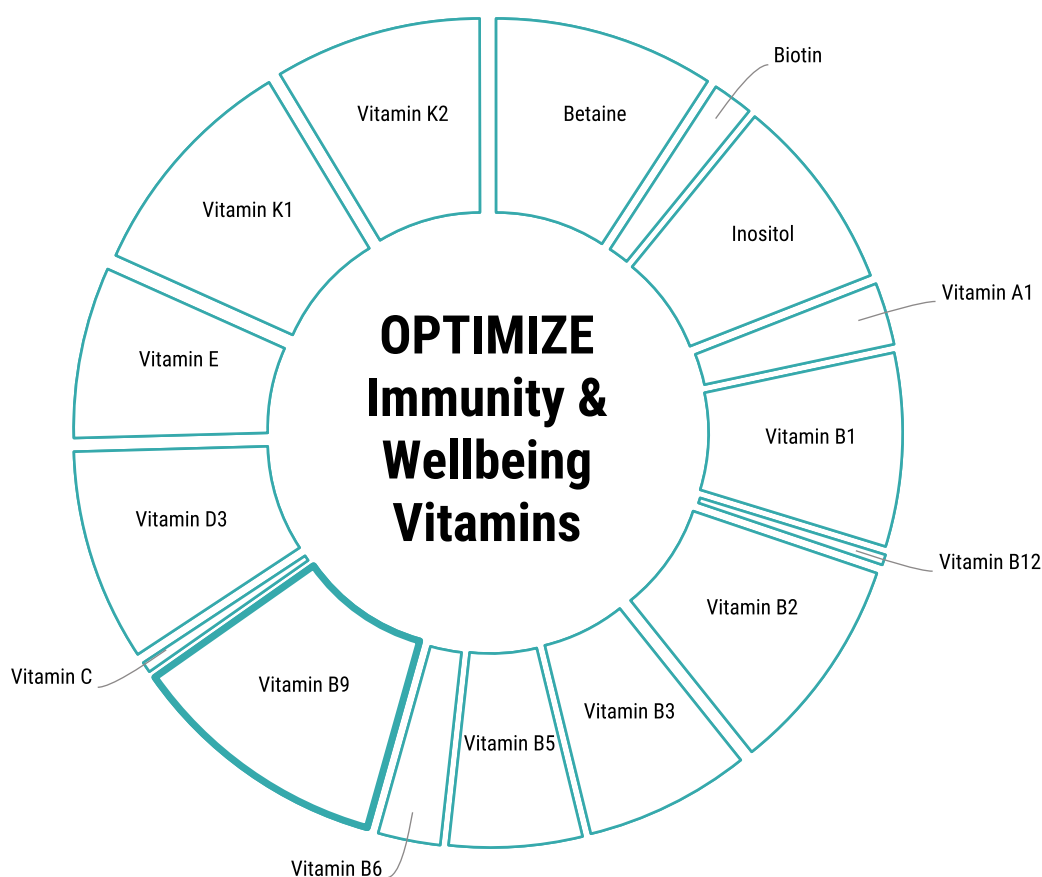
OPTIMIZE Immunity & Wellbeing Vitamins

Betaine

Biotin

Inositol

Vitamin A1

Vitamin B1

Vitamin B12

Vitamin B2

Vitamin B3

Vitamin B5

Vitamin B6

Vitamin B9

Vitamin C

Vitamin D3

Vitamin E

Vitamin K1

Vitamin K2